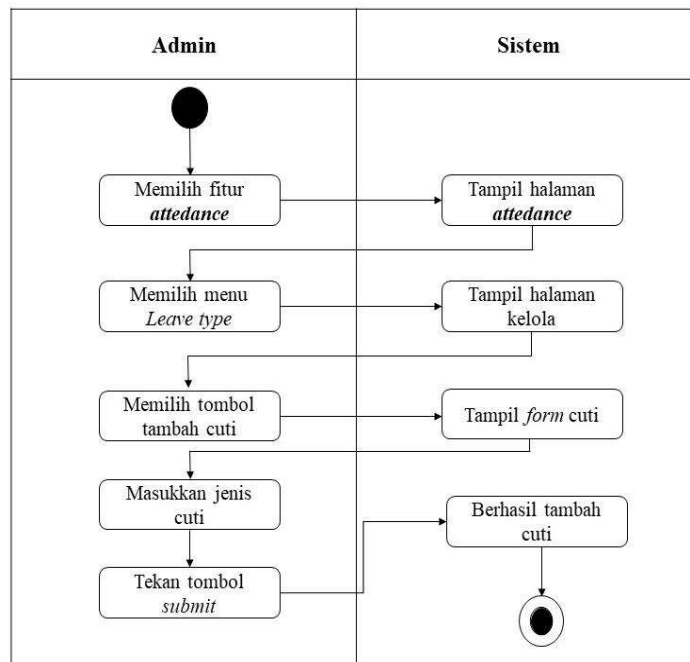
| Admin | Sistem |
|---|---|

Memilih fitur *attedance*

Tampil halaman *attedance*

Memilih menu *Leave type*

Tampil halaman kelola

Memilih tombol tambah cuti

Tampil *form* cuti

Masukkan jenis cuti

Tekan tombol *submit*

Berhasil tambah cuti